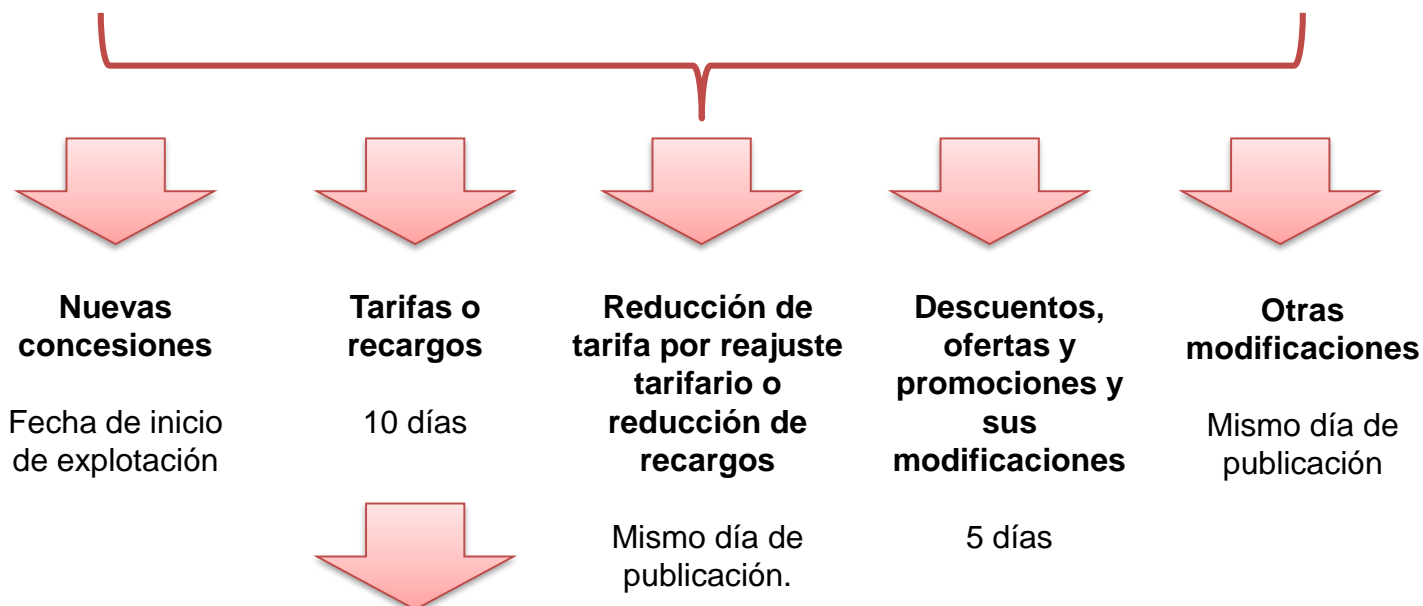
**Nuevas concesiones**

Fecha de inicio de explotación

**Tarifas o recargos**

10 días

**Reducción de tarifa por reajuste tarifario o reducción de recargos**

Mismo día de publicación.

**Descuentos, ofertas y promociones y sus modificaciones**

5 días

**Otras modificaciones**

Mismo día de publicación